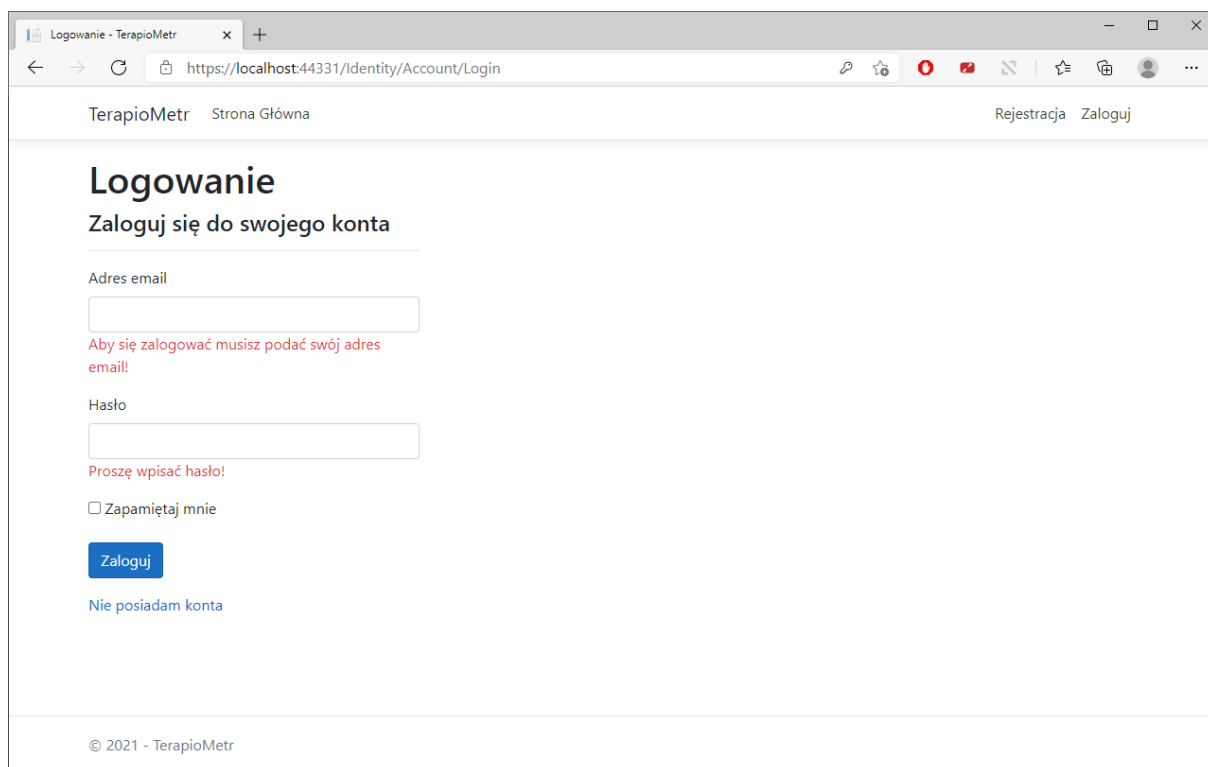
Logowanie - TerapioMetr

https://localhost:44331/Identity/Account/Login

TerapioMetr Strona Główna

Rejestracja Zaloguj

Logowanie

Zaloguj się do swojego konta

Adres email

Aby się zalogować musisz podać swój adres email!

Hasło

Proszę wpisać hasło!

Zapamiętaj mnie

Zaloguj

Nie posiadam konta

© 2021 - TerapioMetr